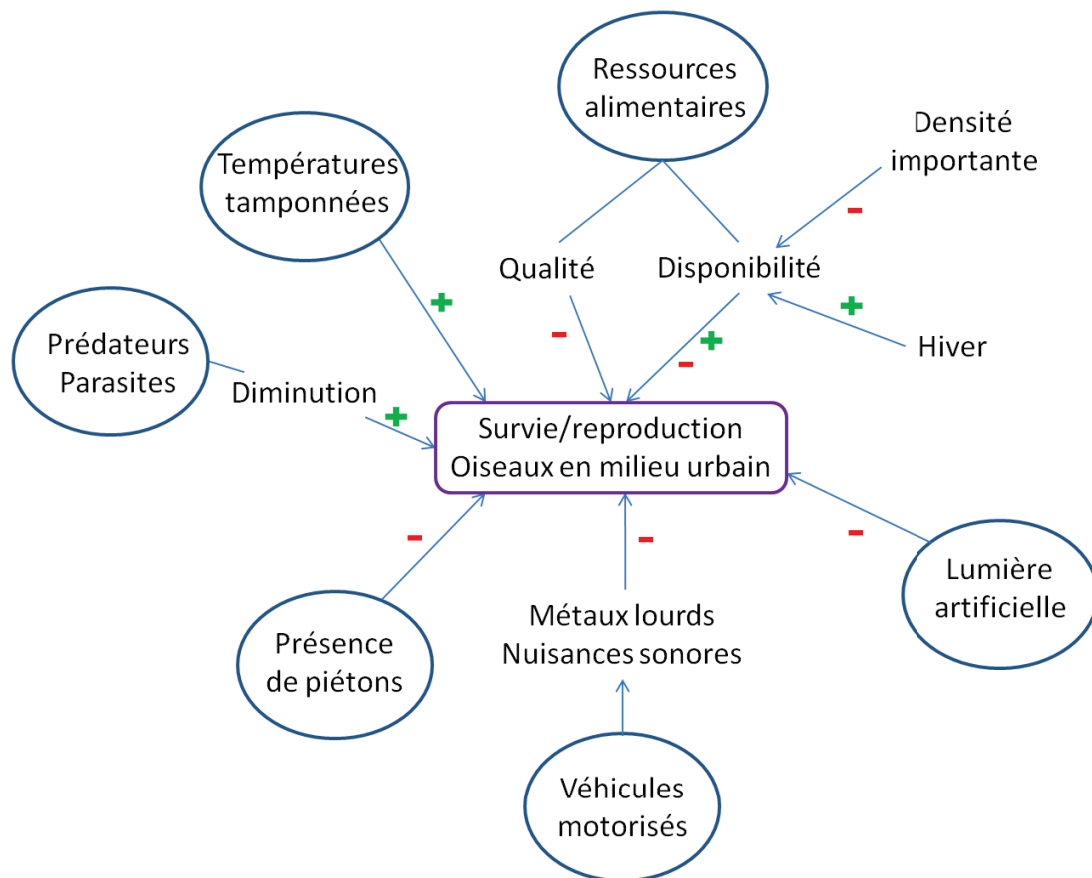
Ressources alimentaires

Températures tamponnées

Densité importante

-

Qualité

Disponibilité

+

+

-

+

-

Hiver

Prédateurs Parasites

Diminution

+

Survie/reproduction Oiseaux en milieu urbain

-

-

-

Lumière artificielle

Présence de piétons

Métaux lourds Nuisances sonores

Véhicules motorisés